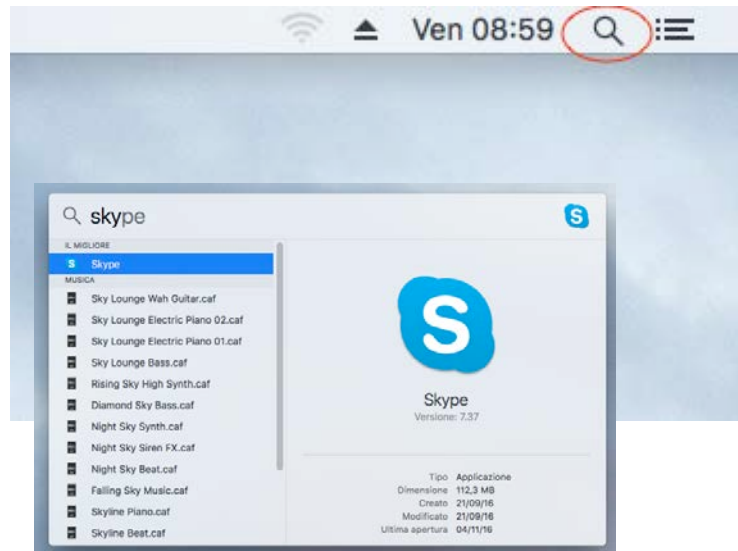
Ven 08:59

skype

IL MIGLIORE

Skype

MUSICA

Sky Lounge Wah Guitar.caf

Sky Lounge Electric Piano 02.caf

Sky Lounge Electric Piano 01.caf

Sky Lounge Bass.caf

Rising Sky High Synth.caf

Diamond Sky Bass.caf

Night Sky Synth.caf

Night Sky Siren FX.caf

Night Sky Beat.caf

Falling Sky Music.caf

Skyline Piano.caf

Skyline Beat.caf

Skype

Versione: 7.37

Tipo Applicazione
Dimensione 112,3 MB
Creato 21/09/16
Modificato 21/09/16
Ultima apertura 04/11/16